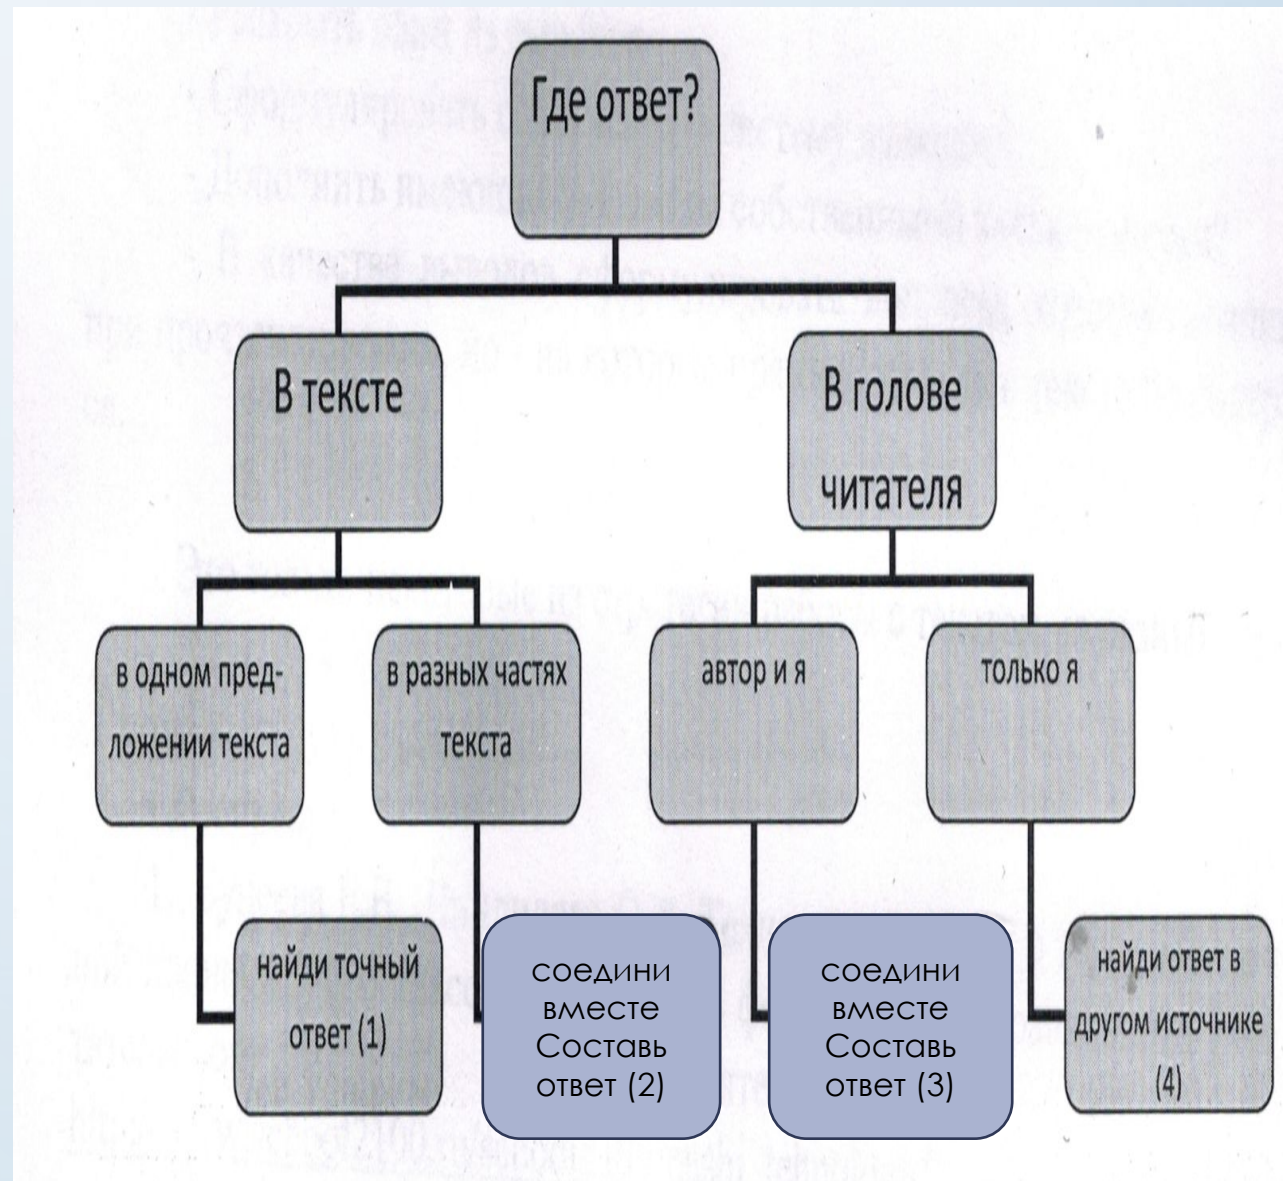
Где ответ?

В тексте

В голове читателя

в одном предложении текста

в разных частях текста

автор и я

только я

найди точный ответ (1)

соедини вместе Составь ответ (2)

соедини вместе Составь ответ (3)

найди ответ в другом источнике (4)